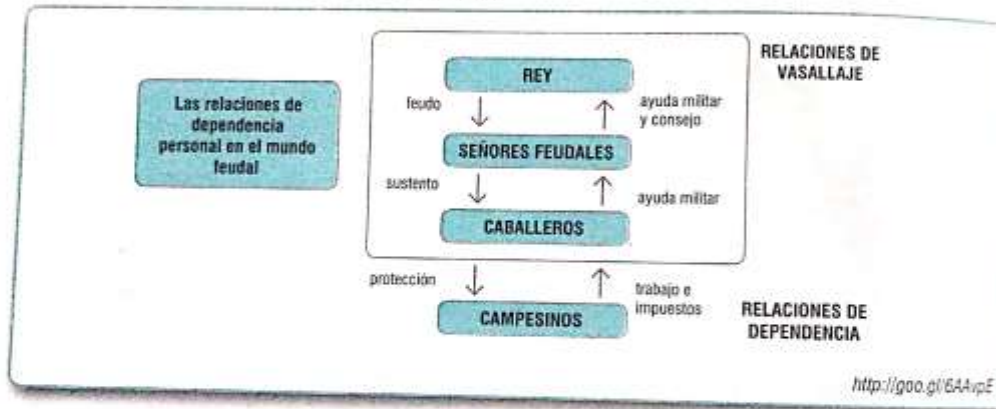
Las relaciones de dependencia personal en el mundo feudal

RELACIONES DE VASALLAJE

REY

feudo

ayuda militar y consejo

SEÑORES FEUDALES

sustento

ayuda militar

CABALLEROS

protección

trabajo e impuestos

CAMPESINOS

RELACIONES DE DEPENDENCIA

http://goo.gl/6AAvpE